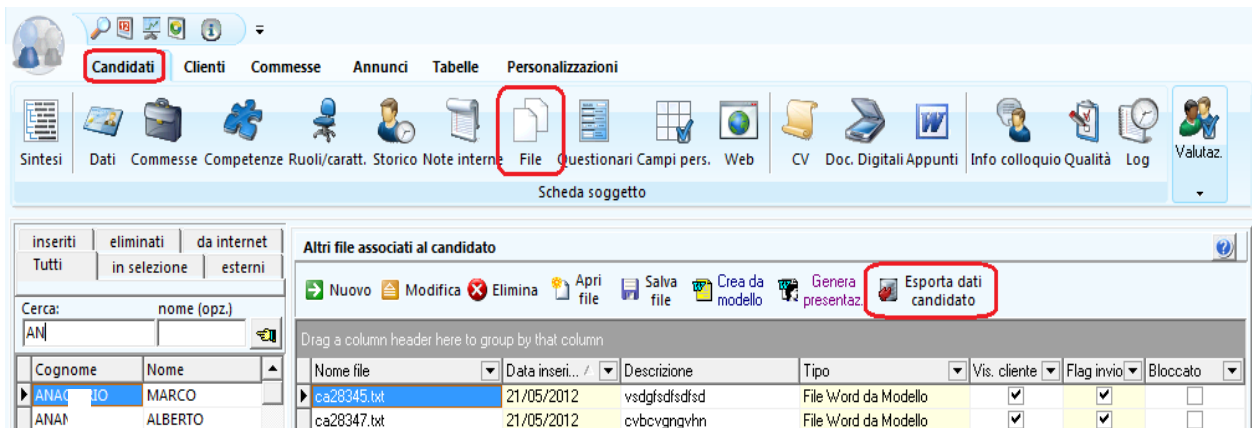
Candidati Clienti Commesse Annunci Tabelle Personalizzazioni

Sintesi Dati Commesse Competenze Ruoli/caratt. Storico Note interne File Questionari Campi pers. Web CV Doc. Digitali Appunti Info colloquio Qualità Log Valutaz.

Scheda soggetto

inseriti eliminati da internet
Tutti in selezione esterni

Cerca: nome (opz.)
AN

| Cognome | Nome |
|---|---|
| ANA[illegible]IO | MARCO |
| ANA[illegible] | ALBERTO |

Altri file associati al candidato

Nuovo Modifica Elimina Apri file Salva file Crea da modello Genera presentaz. Esporta dati candidato

Drag a column header here to group by that column

| Nome file | Data inseri... | Descrizione | Tipo | Vis. cliente | Flag invio | Bloccato |
|---|---|---|---|---|---|---|
| ca28345.txt | 21/05/2012 | vsdgfsdfsdfsd | File Word da Modello | ✓ | ✓ | |
| ca28347.txt | 21/05/2012 | cvbcvgngvhn | File Word da Modello | ✓ | ✓ | |